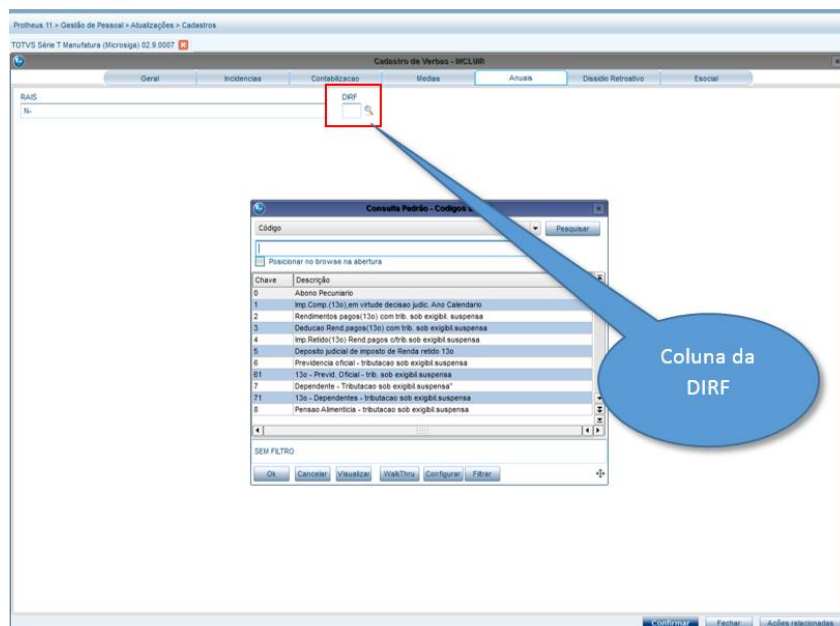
Protheus 11 > Gestão de Pessoal > Atualizações > Cadastros

TOTVS Série T Manufatura (Microsiga) 02.9.0007

Cadastro de Verbas - INCLUIR

Geral | Incidencias | Contabilizacao | Medias | Anuais | Dissidio Retroativo | Esocial

RAIS
N-

DIRF

Consulta Padrão - Codigos d

Código

Pesquisar

Posicionar no browse na abertura

| Chave | Descrição |
|---|---|
| 0 | Abono Pecuniario |
| 1 | Imp.Comp.(13o),em virtude decisao judic. Ano Calendario |
| 2 | Rendimentos pagos(13o) com trib. sob exigibil.suspensa |
| 3 | Deducao Rend.pagos(13o) com trib. sob exigibil.suspensa |
| 4 | Imp.Retido(13o) Rend.pagos c/trib.sob exigibil.suspensa |
| 5 | Deposito judicial de imposto de Renda retido 13o |
| 6 | Previdencia oficial - tributacao sob exigibil.suspensa |
| 61 | 13o - Previd. Oficial - trib. sob exigibil.suspensa |
| 7 | Dependente - Tributacao sob exigibil.suspensa" |
| 71 | 13o - Dependentes - tributacao sob exigibil.suspensa |
| 8 | Pensao Alimenticia - tributacao sob exigibil.suspensa |

SEM FILTRO

Ok | Cancelar | Visualizar | WalkThru | Configurar | Filtrar

Coluna da DIRF

Confirmar | Fechar | Ações relacionadas